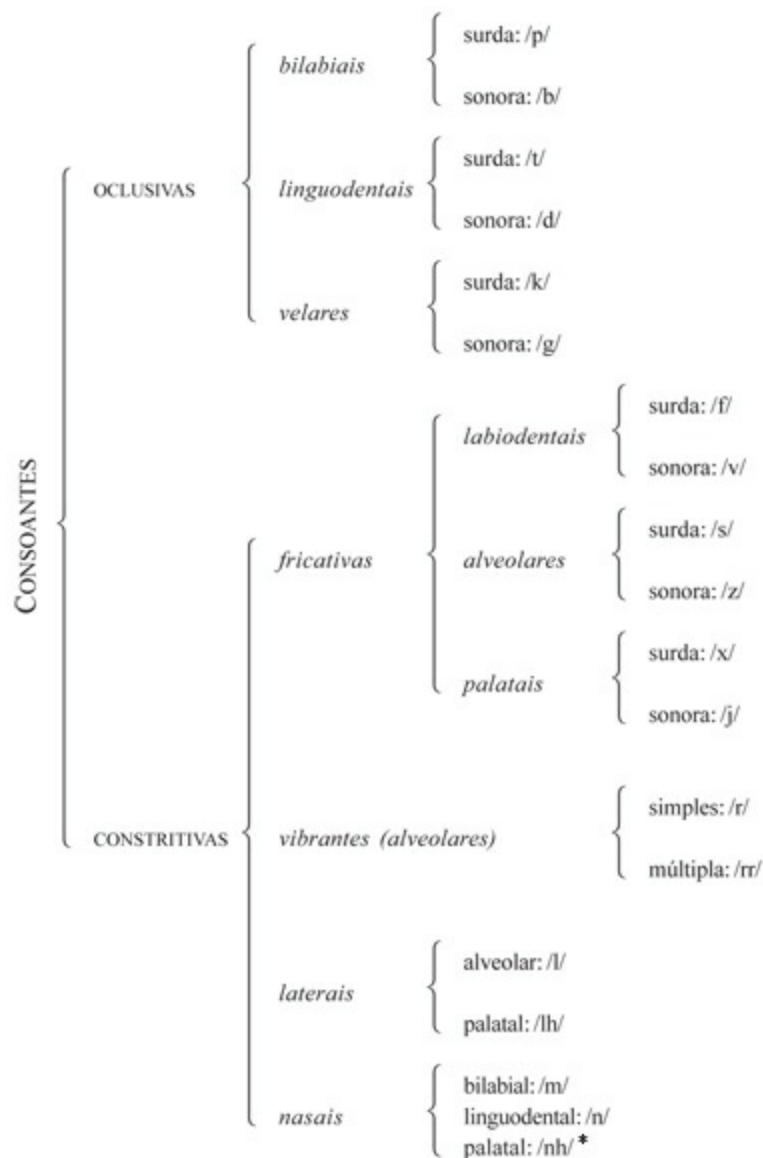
CONSOANTES

OCLUSIVAS

bilabiais
surda: /p/
sonora: /b/

linguodentais
surda: /t/
sonora: /d/

velares
surda: /k/
sonora: /g/

CONSTRITIVAS

fricativas

labiodentais
surda: /f/
sonora: /v/

alveolares
surda: /s/
sonora: /z/

palatais
surda: /x/
sonora: /j/

vibrantes (alveolares)
simples: /r/
múltipla: /rr/

laterais
alveolar: /l/
palatal: /lh/

nasais
bilabial: /m/
linguodental: /n/
palatal: /nh/ *